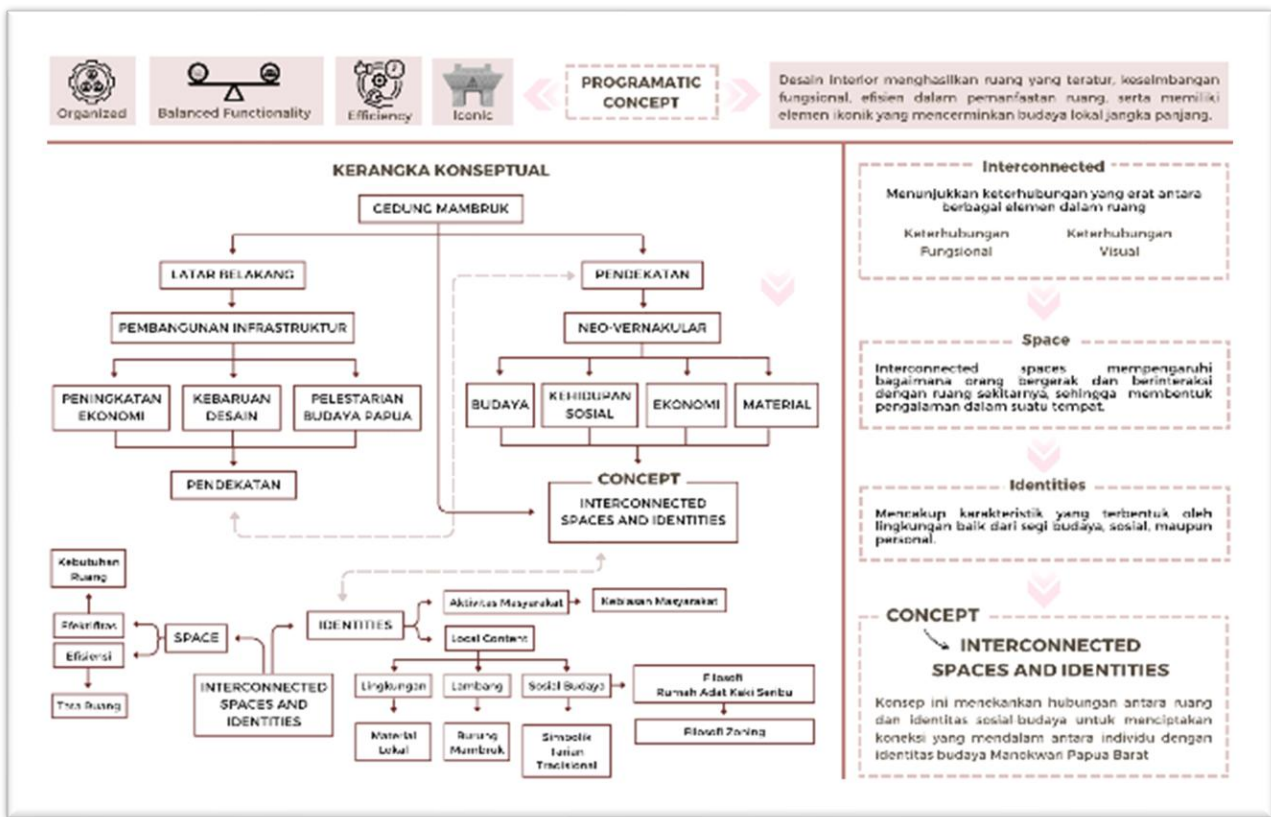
Organized

Balanced Functionality

Efficiency

Iconic

PROGRAMATIC CONCEPT

Desain Interior menghasilkan ruang yang teratur, keseimbangan fungsional, efisien dalam pemanfaatan ruang, serta memiliki elemen ikonik yang mencerminkan budaya lokal jangka panjang.

KERANGKA KONSEPTUAL

GEDUNG MAMBRUK

LATAR BELAKANG

PEMBANGUNAN INFRASTRUKTUR

PENINGKATAN EKONOMI

KEBARUAN DESAIN

PELESTARIAN BUDAYA PAPUA

PENDEKATAN

PENDEKATAN

NEO-VERNAKULAR

BUDAYA

KEHIDUPAN SOSIAL

EKONOMI

MATERIAL

CONCEPT

INTERCONNECTED SPACES AND IDENTITIES

Kebutuhan Ruang

Efektifitas

Efisiensi

Tata Ruang

SPACE

INTERCONNECTED SPACES AND IDENTITIES

IDENTITIES

Aktivitas Masyarakat

Kebiasaan Masyarakat

Local Content

Lingkungan

Lambang

Sosial Budaya

Filosofi Rumah Adat Kaki Seribu

Filosofi Zoning

Material Lokal

Burung Mambruk

Simbolis Tarian Tradisional

Interconnected

Menunjukkan keterhubungan yang erat antara berbagai elemen dalam ruang

Keterhubungan Fungsional

Keterhubungan Visual

Space

Interconnected spaces mempengaruhi bagaimana orang bergerak dan berinteraksi dengan ruang sekitarnya, sehingga membentuk pengalaman dalam suatu tempat.

Identities

Mencakup karakteristik yang terbentuk oleh lingkungan baik dari segi budaya, sosial, maupun personal.

CONCEPT

INTERCONNECTED SPACES AND IDENTITIES

Konsep ini menekankan hubungan antara ruang dan identitas sosial-budaya untuk menciptakan koneksi yang mendalam antara individu dengan identitas budaya Manokwari Papua Barat